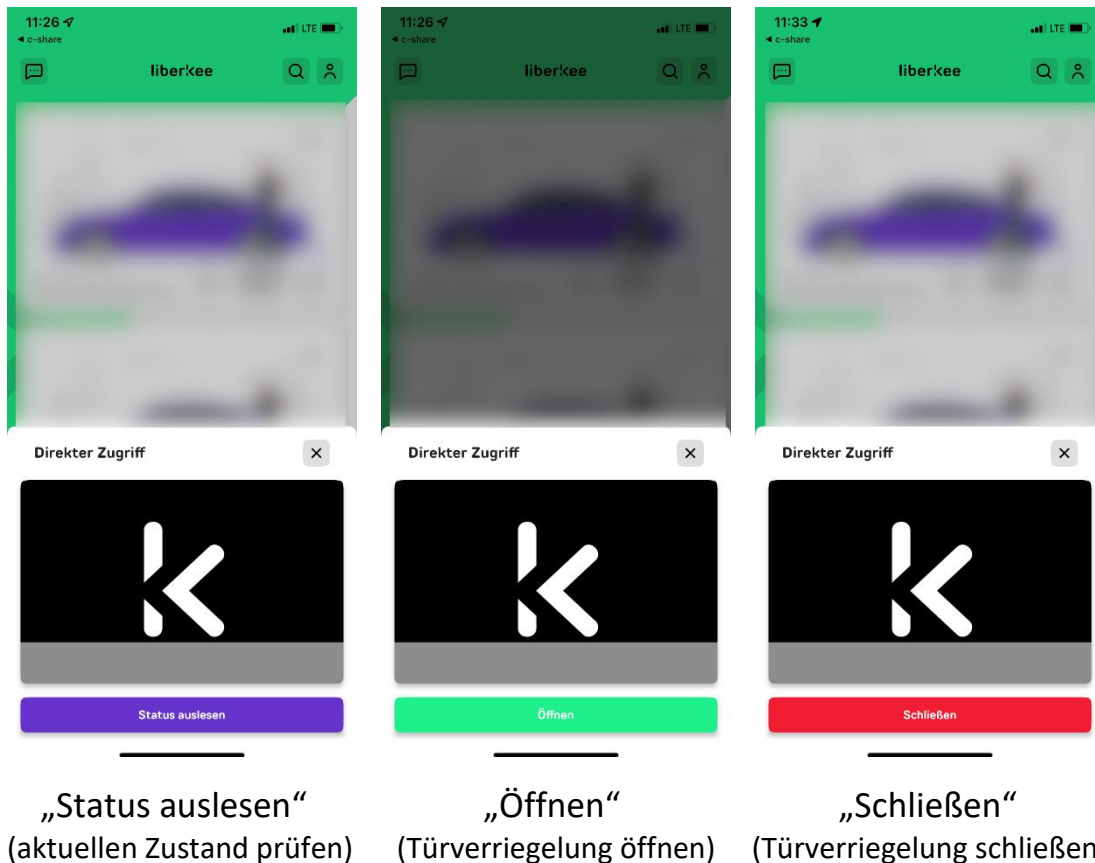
11:26
◂ c-share
LTE
liberkee
Direkter Zugriff
×
Status auslesen

„Status auslesen"
(aktuellen Zustand prüfen)

11:26
◂ c-share
LTE
liberkee
Direkter Zugriff
×
Öffnen

„Öffnen"
(Türverriegelung öffnen)

11:33
◂ c-share
LTE
liberkee
Direkter Zugriff
×
Schließen

„Schließen"
(Türverriegelung schließen